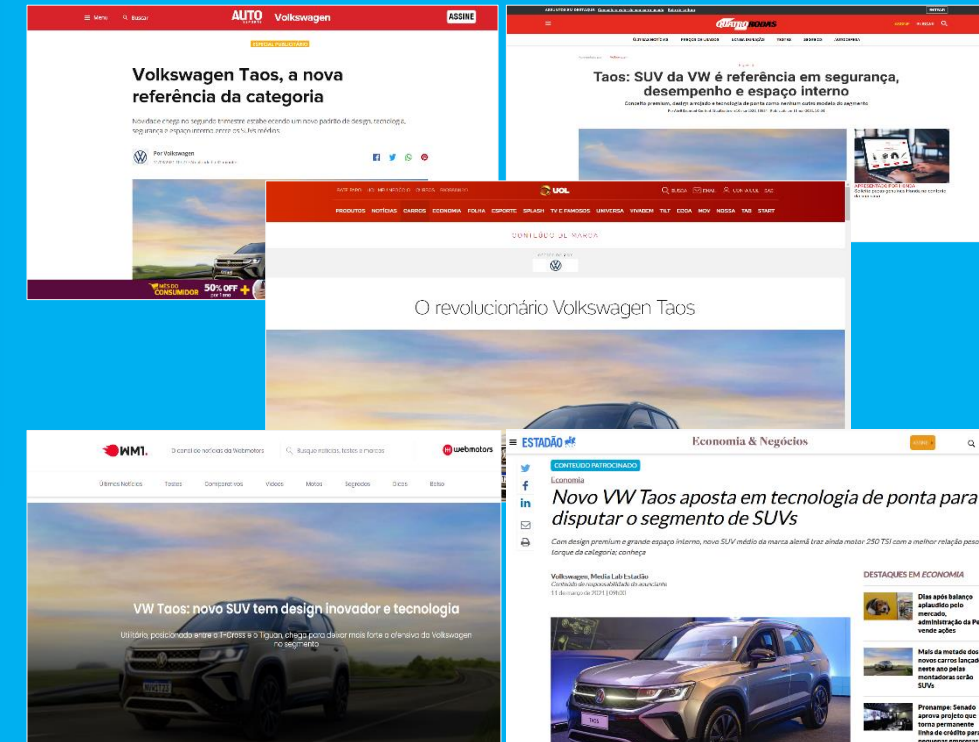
Menu Buscar AUTO ESPORTE Volkswagen ASSINE

ESPECIAL PUBLICITÁRIO

Volkswagen Taos, a nova referência da categoria

Novidade chega no segundo trimestre estabelecendo um novo padrão de design, tecnologia, segurança e espaço interno entre os SUVs médios

Por Volkswagen

MÊS DO CONSUMIDOR 50% OFF +

QUATRO RODAS

Taos: SUV da VW é referência em segurança, desempenho e espaço interno

Conforto premium, design arrojado e tecnologia de ponta como nenhum outro modelo do segmento

UOL

BUSCA EMAIL

PRODUTOS NOTÍCIAS CARROS ECONOMIA FOLHA ESPORTE SPLASH TV E FAMOSOS UNIVERSA VIVABEM TILT ECOA NOV NOSSA TAB START

CONTEÚDO DE MARCA

O revolucionário Volkswagen Taos

WM1. O canal de notícias da Webmotors Busque notícias, testes e marcas webmotors

Últimas Notícias Testes Comparativos Vídeos Motos Segredos Dicas Botas

VW Taos: novo SUV tem design inovador e tecnologia

Utilitário, posicionado entre o T-Cross e o Tiguan, chega para deixar mais forte a ofensiva da Volkswagen no segmento

ESTADÃO Economia & Negócios

CONTEÚDO PATROCINADO

Economia

Novo VW Taos aposta em tecnologia de ponta para disputar o segmento de SUVs

Com design premium e grande espaço interno, novo SUV médio da marca alemã traz ainda motor 250 TSI com a melhor relação peso torque da categoria; conheça

Volkswagen, Media Lab Estadão
Conteúdo de responsabilidade do anunciante
11 de março de 2021 | 09h00

DESTAQUES EM ECONOMIA

Dias após balanço aplaudido pelo mercado, administração da Pe vende ações

Mais da metade dos novos carros lançad neste ano pelas montadoras serão SUVs

Pronampe: Senado aprova projeto que torna permanente linha de crédito para